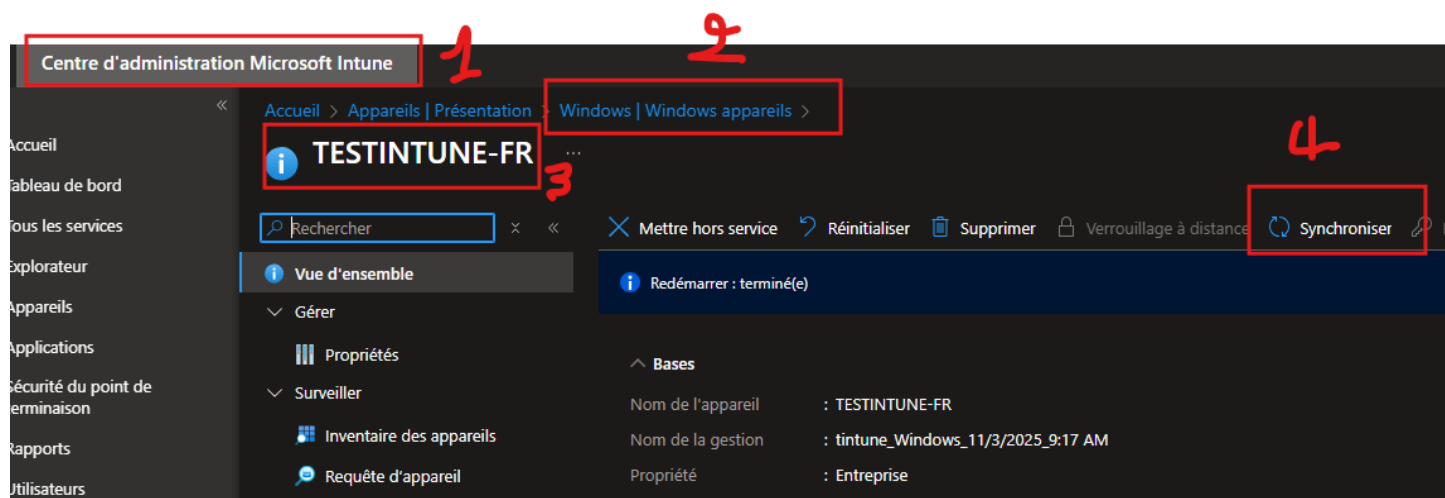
Centre d'administration Microsoft Intune

1

2

Accueil > Appareils | Présentation > Windows | Windows appareils >

TESTINTUNE-FR ...

3

4

Accueil
Tableau de bord
Tous les services
Explorateur
Appareils
Applications
Sécurité du point de terminaison
Rapports
Utilisateurs

Rechercher

Vue d'ensemble
Gérer
Propriétés
Surveiller
Inventaire des appareils
Requête d'appareil

Mettre hors service
Réinitialiser
Supprimer
Verrouillage à distance
Synchroniser

Redémarrer : terminé(e)

Bases

| | |
|---|---|
| Nom de l'appareil | : TESTINTUNE-FR |
| Nom de la gestion | : tintune_Windows_11/3/2025_9:17 AM |
| Propriété | : Entreprise |